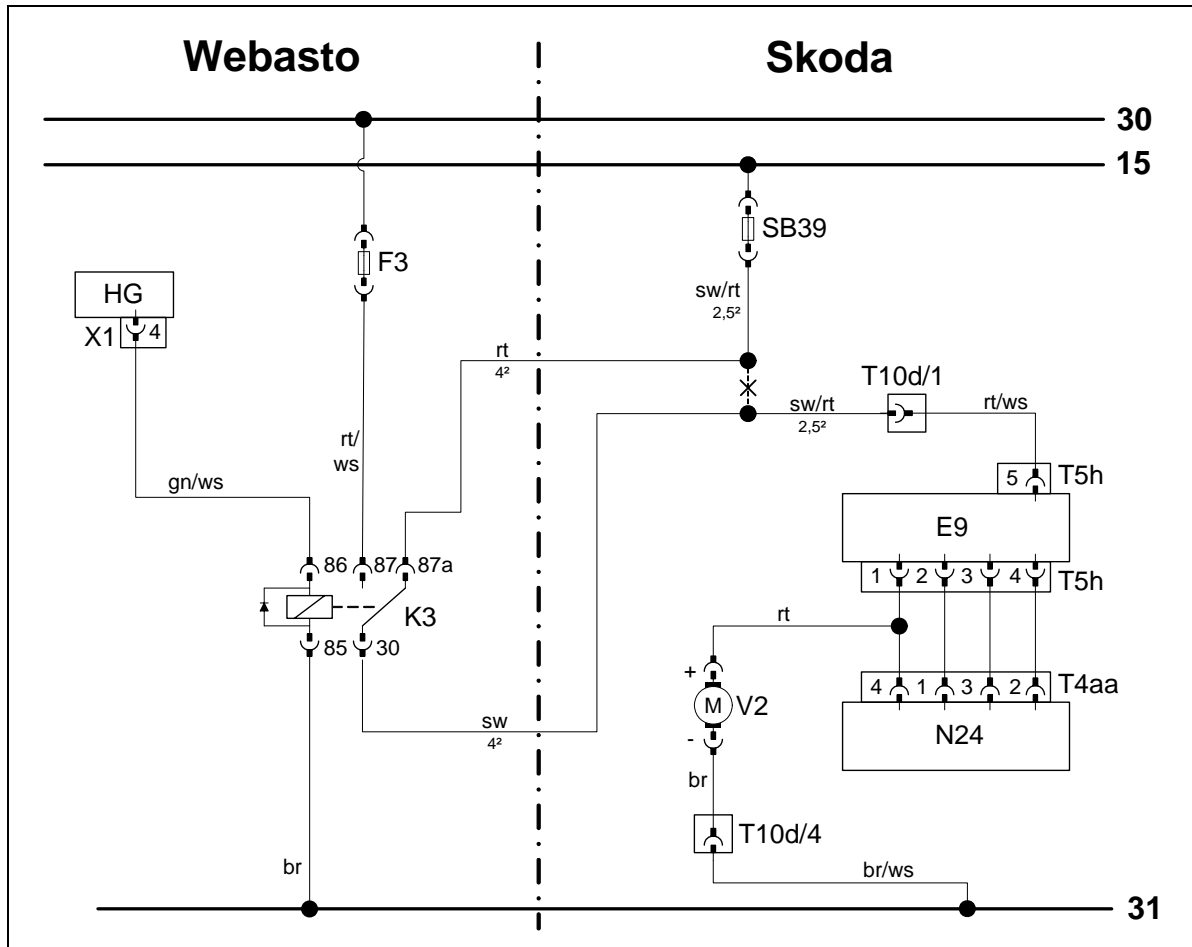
Webasto

Skoda

30

15

SB39

F3

HG

X1 4

sw/rt
2,5²

rt
4²

T10d/1

sw/rt
2,5²

rt/ws

rt/
ws

gn/ws

5 T5h

E9

86 87 87a

1 2 3 4 T5h

K3

rt

85 30

+

4 1 3 2 T4aa

V2

M

sw
4²

N24

-

br

T10d/4

br

br/ws

31